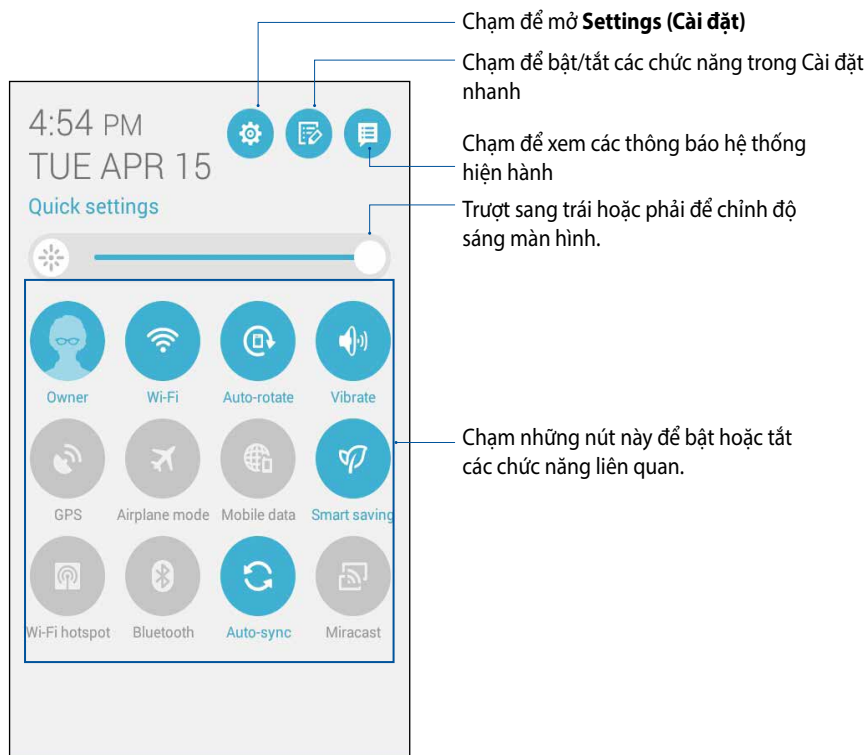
Chạm để mở **Settings (Cài đặt)**

Chạm để bật/tắt các chức năng trong Cài đặt nhanh

4:54 PM
TUE APR 15

Quick settings

Chạm để xem các thông báo hệ thống hiện hành

Trượt sang trái hoặc phải để chỉnh độ sáng màn hình.

Owner
Wi-Fi
Auto-rotate
Vibrate

GPS
Airplane mode
Mobile data
Smart saving

Wi-Fi hotspot
Bluetooth
Auto-sync
Miracast

Chạm những nút này để bật hoặc tắt các chức năng liên quan.